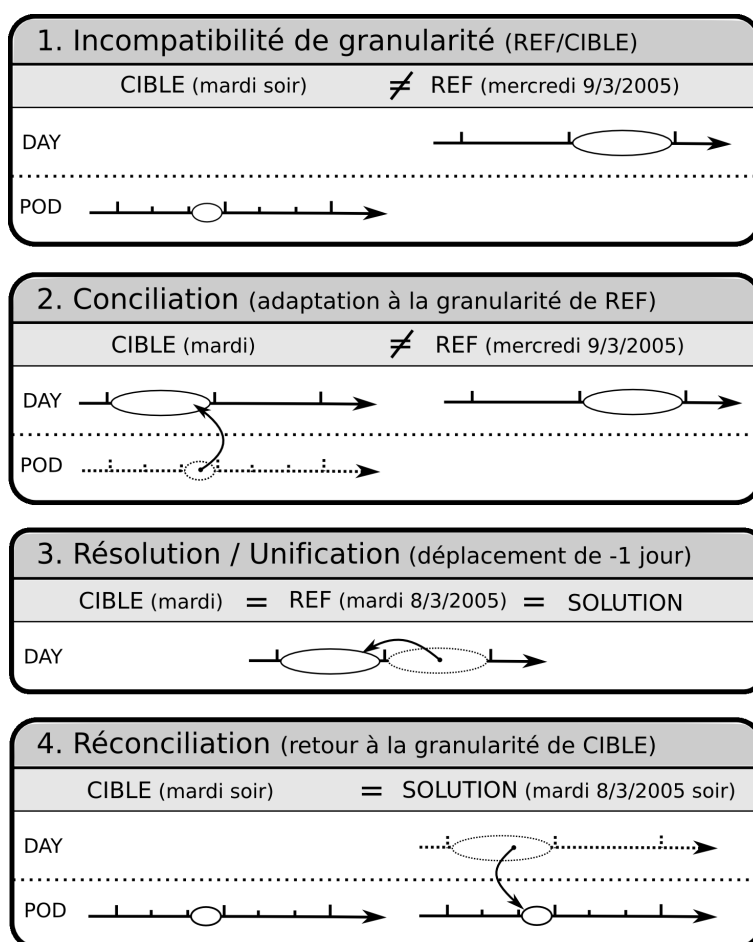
1. Incompatibilité de granularité (REF/CIBLE)

CIBLE (mardi soir) $\neq$ REF (mercredi 9/3/2005)

DAY

POD

2. Conciliation (adaptation à la granularité de REF)

CIBLE (mardi) $\neq$ REF (mercredi 9/3/2005)

DAY

POD

3. Résolution / Unification (déplacement de -1 jour)

CIBLE (mardi) = REF (mardi 8/3/2005) = SOLUTION

DAY

4. Réconciliation (retour à la granularité de CIBLE)

CIBLE (mardi soir) = SOLUTION (mardi 8/3/2005 soir)

DAY

POD